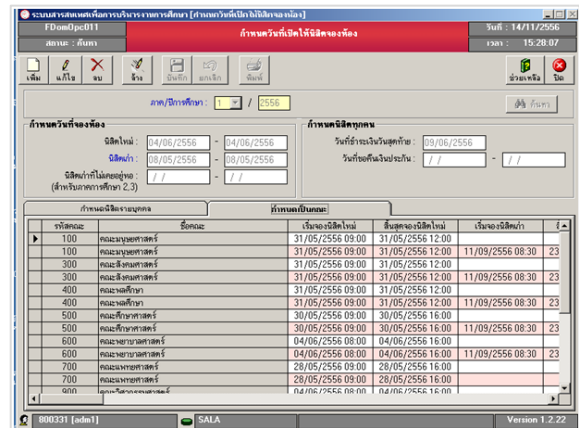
ระบบสารสนเทศเพื่อการบริหารงานการศึกษา [กำหนดวันที่เปิดให้นิสิตจองห้อง]

FDomDpc011
สถานะ : ค้นหา
กำหนดวันที่เปิดให้นิสิตจองห้อง
วันที่ : 14/11/2556
เวลา : 15:28:07

เพิ่ม แก้ไข ลบ ล้าง บันทึก ยกเลิก พิมพ์ ช่วยเหลือ ปิด

ภาค/ปีการศึกษา : 1 / 2556
ค้นหา

กำหนดวันที่จองห้อง
นิสิตใหม่ : 04/06/2556 - 04/06/2556
นิสิตเก่า : 08/05/2556 - 08/05/2556
นิสิตเก่าที่ไม่เคยอยู่หอ : / / - / /
(สำหรับภาคการศึกษา 2,3)

กำหนดนิสิตทุกคน
วันที่ชำระเงินวันสุดท้าย : 09/06/2556
วันที่ขอคืนเงินประกัน : / / - / /

กำหนดนิสิตรายบุคคล | กำหนดเป็นคณะ

| รหัสคณะ | ชื่อคณะ | เริ่มจองนิสิตใหม่ | สิ้นสุดจองนิสิตใหม่ | เริ่มจองนิสิตเก่า | สิ้ |
|---|---|---|---|---|---|
| 100 | คณะมนุษยศาสตร์ | 31/05/2556 09:00 | 31/05/2556 12:00 | | |
| 100 | คณะมนุษยศาสตร์ | 31/05/2556 09:00 | 31/05/2556 12:00 | 11/09/2556 08:30 | 23 |
| 300 | คณะสังคมศาสตร์ | 31/05/2556 09:00 | 31/05/2556 12:00 | | |
| 300 | คณะสังคมศาสตร์ | 31/05/2556 09:00 | 31/05/2556 12:00 | 11/09/2556 08:30 | 23 |
| 400 | คณะพลศึกษา | 31/05/2556 09:00 | 31/05/2556 12:00 | | |
| 400 | คณะพลศึกษา | 31/05/2556 09:00 | 31/05/2556 12:00 | 11/09/2556 08:30 | 23 |
| 500 | คณะศึกษาศาสตร์ | 30/05/2556 09:00 | 30/05/2556 16:00 | | |
| 500 | คณะศึกษาศาสตร์ | 30/05/2556 09:00 | 30/05/2556 16:00 | 11/09/2556 08:30 | 23 |
| 600 | คณะพยาบาลศาสตร์ | 04/06/2556 08:00 | 04/06/2556 16:00 | | |
| 600 | คณะพยาบาลศาสตร์ | 04/06/2556 08:00 | 04/06/2556 16:00 | 11/09/2556 08:30 | 23 |
| 700 | คณะแพทยศาสตร์ | 28/05/2556 09:00 | 28/05/2556 16:00 | | |
| 700 | คณะแพทยศาสตร์ | 28/05/2556 09:00 | 28/05/2556 16:00 | | |
| 900 | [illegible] | 04/06/2556 08:00 | 04/06/2556 16:00 | | |

800331 [adm1] SALA Version 1.2.22